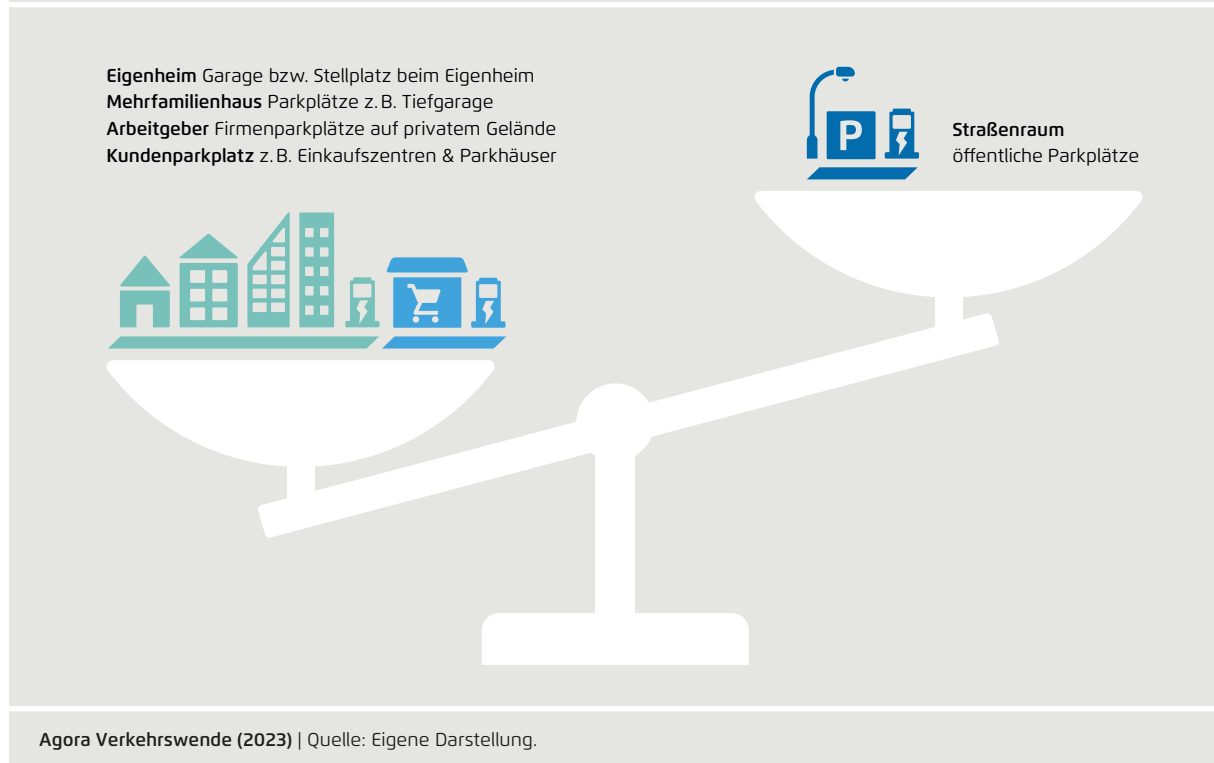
Eigenheim Garage bzw. Stellplatz beim Eigenheim
Mehrfamilienhaus Parkplätze z. B. Tiefgarage
Arbeitgeber Firmenparkplätze auf privatem Gelände
Kundenparkplatz z. B. Einkaufszentren & Parkhäuser

P

Straßenraum
öffentliche Parkplätze

Agora Verkehrswende (2023) | Quelle: Eigene Darstellung.